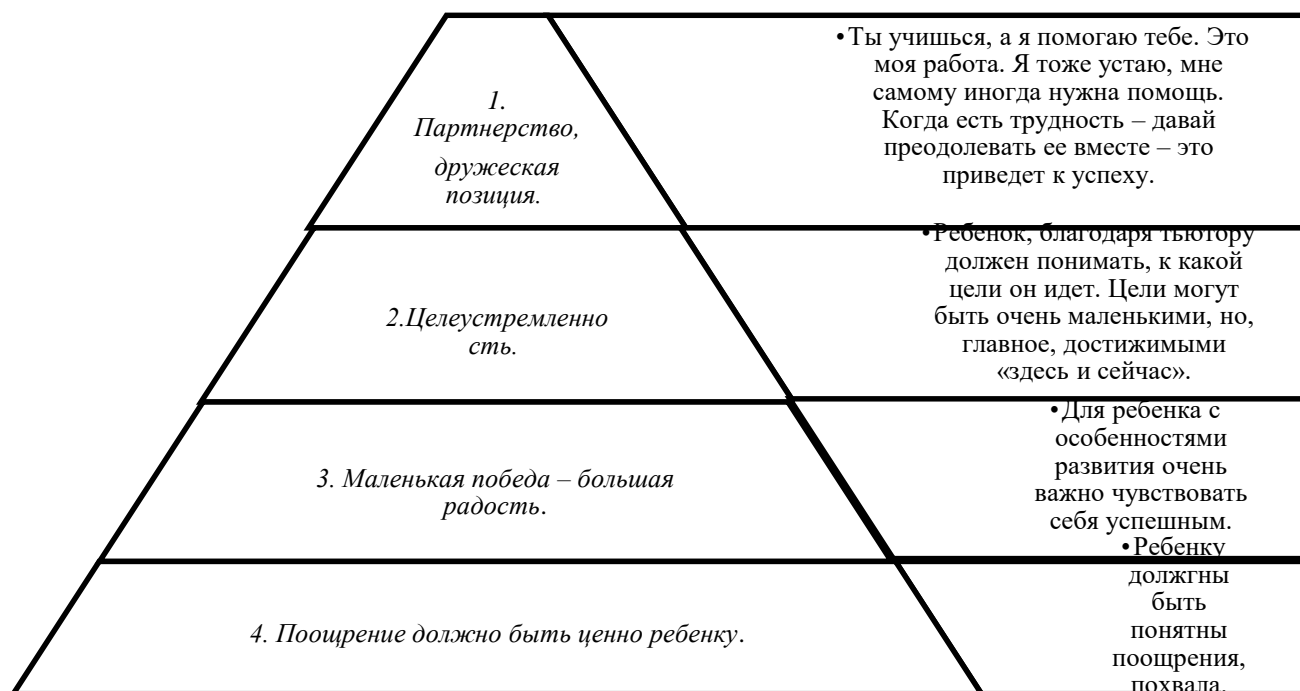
1. Партнерство, дружеская позиция.

•Ты учишься, а я помогаю тебе. Это моя работа. Я тоже устаю, мне самому иногда нужна помощь. Когда есть трудность – давай преодолевать ее вместе – это приведет к успеху.

2.Целеустремленно сть.

•Ребенок, благодаря тьютору должен понимать, к какой цели он идет. Цели могут быть очень маленькими, но, главное, достижимыми «здесь и сейчас».

3. Маленькая победа – большая радость.

•Для ребенка с особенностями развития очень важно чувствовать себя успешным.

4. Поощрение должно быть ценно ребенку.

•Ребенку должгны быть понятны поощрения, похвала.